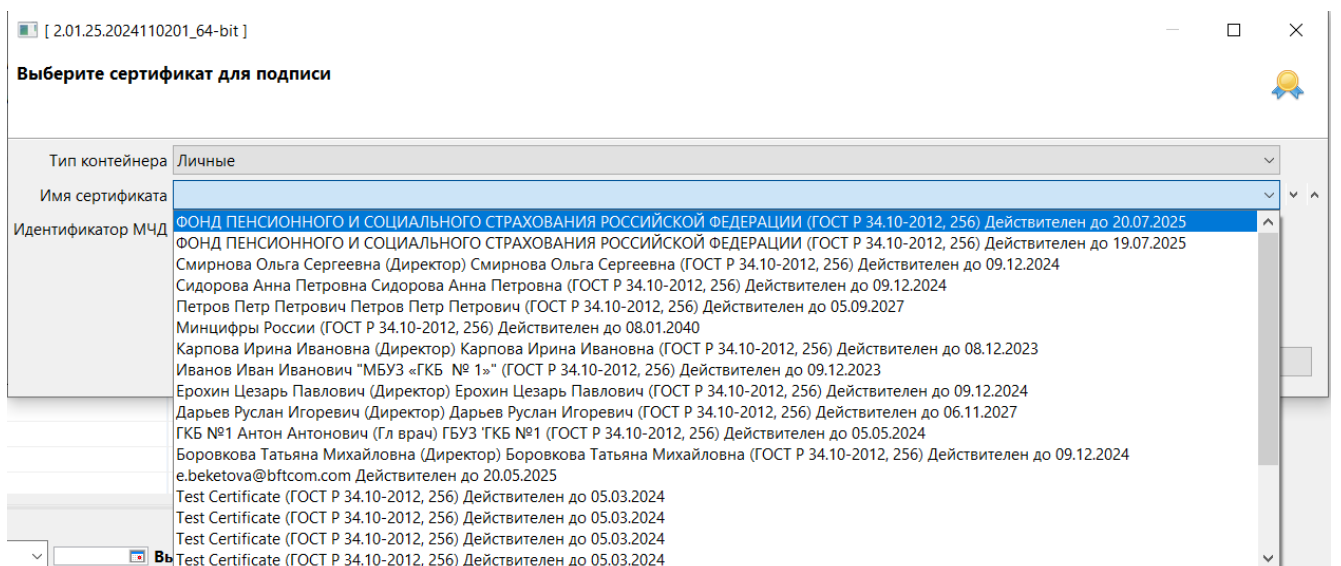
[ 2.01.25.2024110201_64-bit ]

Выберите сертификат для подписи

Тип контейнера Личные

Имя сертификата

Идентификатор МЧД

ФОНД ПЕНСИОННОГО И СОЦИАЛЬНОГО СТРАХОВАНИЯ РОССИЙСКОЙ ФЕДЕРАЦИИ (ГОСТ Р 34.10-2012, 256) Действителен до 20.07.2025
ФОНД ПЕНСИОННОГО И СОЦИАЛЬНОГО СТРАХОВАНИЯ РОССИЙСКОЙ ФЕДЕРАЦИИ (ГОСТ Р 34.10-2012, 256) Действителен до 19.07.2025
Смирнова Ольга Сергеевна (Директор) Смирнова Ольга Сергеевна (ГОСТ Р 34.10-2012, 256) Действителен до 09.12.2024
Сидорова Анна Петровна Сидорова Анна Петровна (ГОСТ Р 34.10-2012, 256) Действителен до 09.12.2024
Петров Петр Петрович Петров Петр Петрович (ГОСТ Р 34.10-2012, 256) Действителен до 05.09.2027
Минцифры России (ГОСТ Р 34.10-2012, 256) Действителен до 08.01.2040
Карпова Ирина Ивановна (Директор) Карпова Ирина Ивановна (ГОСТ Р 34.10-2012, 256) Действителен до 08.12.2023
Иванов Иван Иванович "МБУЗ «ГКБ № 1»" (ГОСТ Р 34.10-2012, 256) Действителен до 09.12.2023
Ерохин Цезарь Павлович (Директор) Ерохин Цезарь Павлович (ГОСТ Р 34.10-2012, 256) Действителен до 09.12.2024
Дарьев Руслан Игоревич (Директор) Дарьев Руслан Игоревич (ГОСТ Р 34.10-2012, 256) Действителен до 06.11.2027
ГКБ №1 Антон Антонович (Гл врач) ГБУЗ 'ГКБ №1 (ГОСТ Р 34.10-2012, 256) Действителен до 05.05.2024
Боровкова Татьяна Михайловна (Директор) Боровкова Татьяна Михайловна (ГОСТ Р 34.10-2012, 256) Действителен до 09.12.2024
e.beketova@bftcom.com Действителен до 20.05.2025
Test Certificate (ГОСТ Р 34.10-2012, 256) Действителен до 05.03.2024
Test Certificate (ГОСТ Р 34.10-2012, 256) Действителен до 05.03.2024
Test Certificate (ГОСТ Р 34.10-2012, 256) Действителен до 05.03.2024
Test Certificate (ГОСТ Р 34.10-2012, 256) Действителен до 05.03.2024

Вы